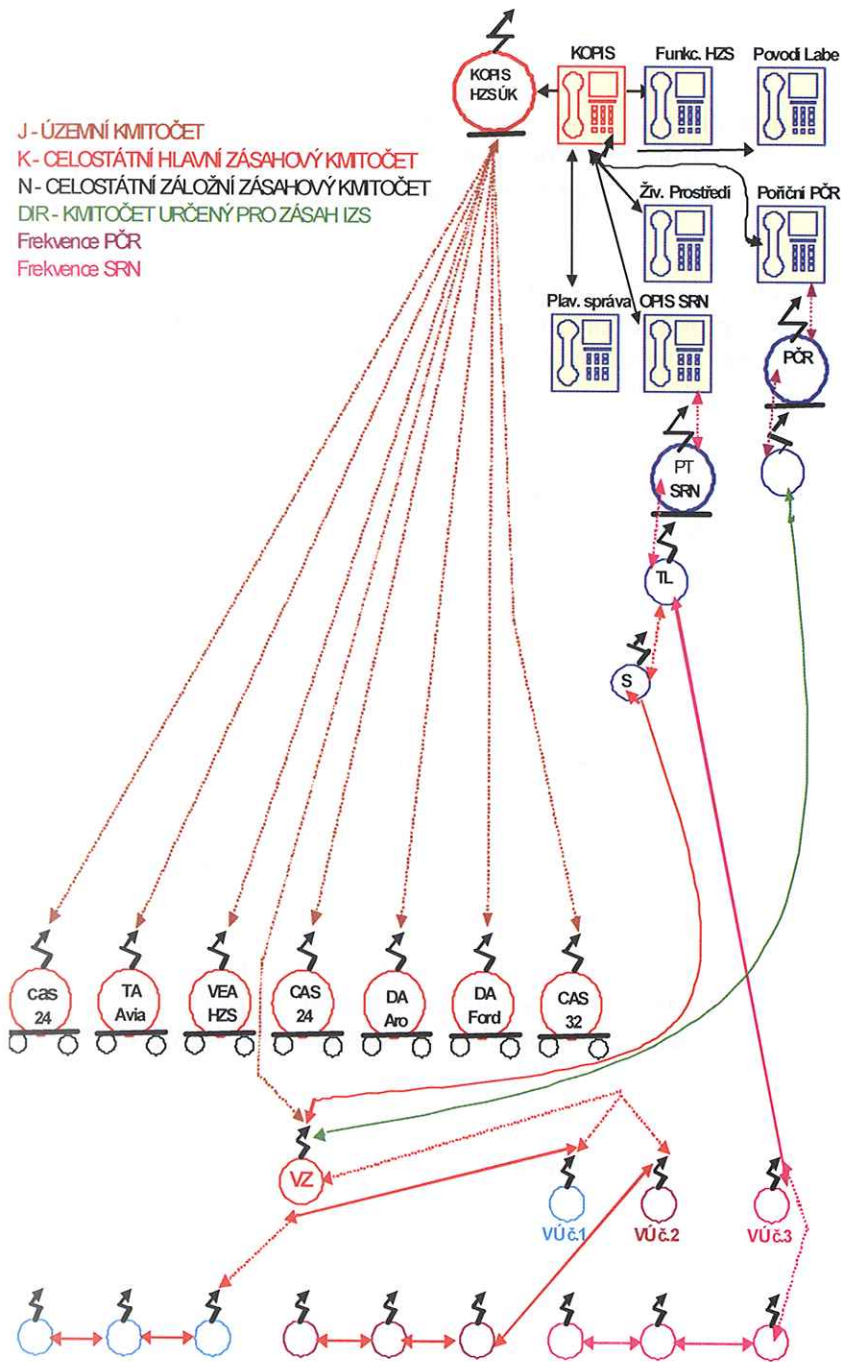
J - ÚZEMNÍ KMITOČET
K - CELOSTÁTNÍ HLAVNÍ ZÁSAHOVÝ KMITOČET
N - CELOSTÁTNÍ ZÁLOŽNÍ ZÁSAHOVÝ KMITOČET
DIR - KMITOČET URČENÝ PRO ZÁSAH IZS
Frekvence PČR
Frekvence SRN

KOPIS HZS ÚK

KOPIS

Funkc. HZS

Povodí Labe

Živ. Prostředí

Poříční PČR

Plav. správa

OPIS SRN

PČR

PT SRN

TL

S

cas 24

TA Avia

VEA HZS

CAS 24

DA Aro

DA Ford

CAS 32

VZ

VÚ č.1

VÚ č.2

VÚ č.3